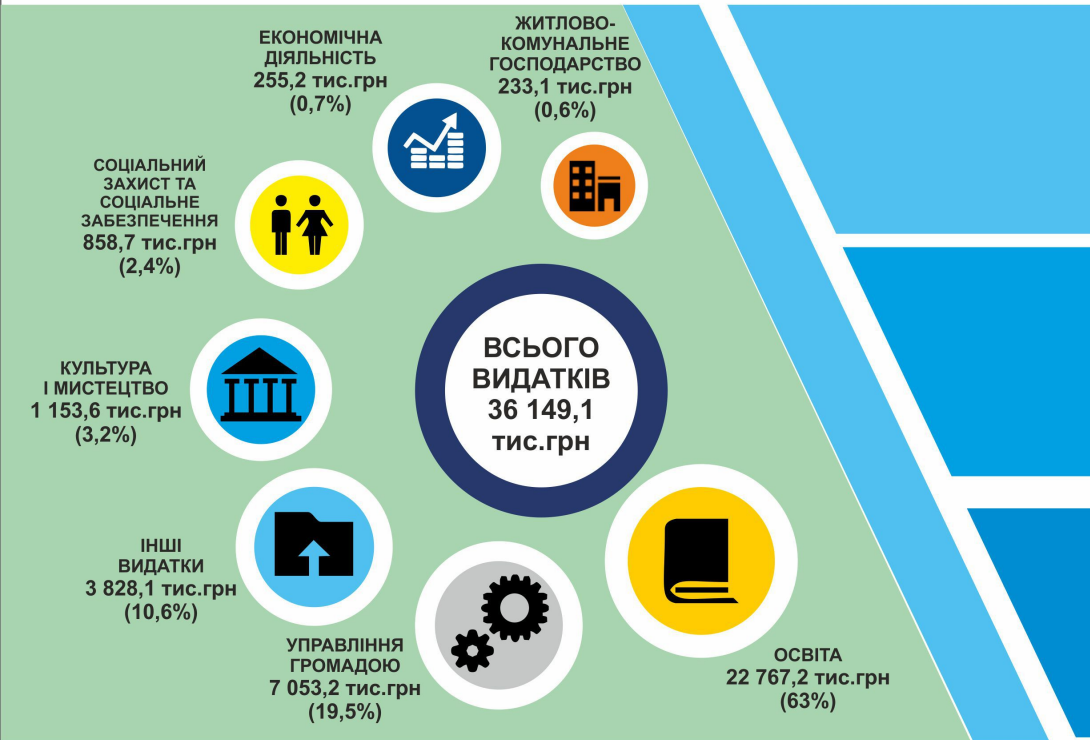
ЕКОНОМІЧНА ДІЯЛЬНІСТЬ
255,2 тис.грн
(0,7%)

ЖИТЛОВО-КОМУНАЛЬНЕ ГОСПОДАРСТВО
233,1 тис.грн
(0,6%)

СОЦІАЛЬНИЙ ЗАХИСТ ТА СОЦІАЛЬНЕ ЗАБЕЗПЕЧЕННЯ
858,7 тис.грн
(2,4%)

ВСЬОГО ВИДАТКІВ
36 149,1
тис.грн

КУЛЬТУРА І МИСТЕЦТВО
1 153,6 тис.грн
(3,2%)

ІНШІ ВИДАТКИ
3 828,1 тис.грн
(10,6%)

УПРАВЛІННЯ ГРОМАДОЮ
7 053,2 тис.грн
(19,5%)

ОСВІТА
22 767,2 тис.грн
(63%)